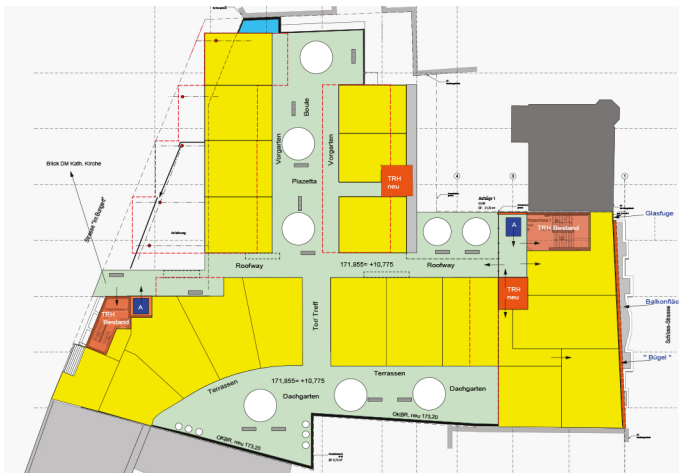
Blick DM Kath. Kirche

Strasse "im Bügel"

Vorgarten

Boule

Piazetta

Vorgarten

TRH neu

Glasfuge

A

TRH Bestand

Roofway

171,855= +10,775

Roofway

TRH neu

Balkonfläche

Schloss-Strasse

" Bügel "

TRH Bestand

A

Tor/ Treff

Terrassen

171,855= +10,775

Terrassen

Dachgarten

Dachgarten

OKBR. neu 173,20

OKBR. neu 173,20